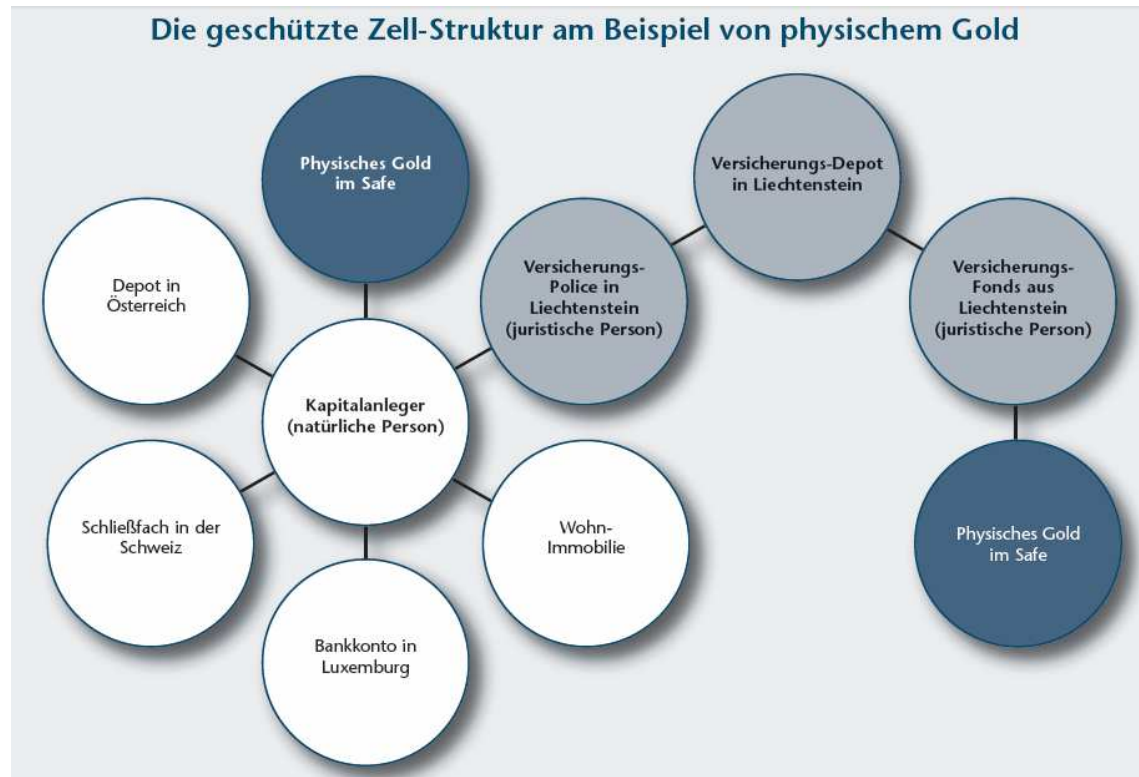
Die geschützte Zell-Struktur am Beispiel von physischem Gold

Physisches Gold im Safe

Versicherungs-Depot in Liechtenstein

Depot in Österreich

Versicherungs-Police in Liechtenstein (juristische Person)

Versicherungs-Fonds aus Liechtenstein (juristische Person)

Kapitalanleger (natürliche Person)

Schließfach in der Schweiz

Wohn-Immobilie

Physisches Gold im Safe

Bankkonto in Luxemburg